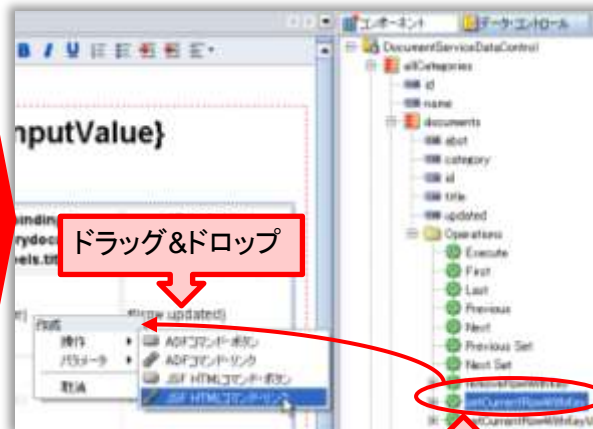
B I U

nputValue}

binding
rydoc
els.tit

ドラッグ&ドロップ

#{row.updated}

作成
操作
パラメータ
取消

ADFコマンド・ボタン
ADFコマンド・リンク
JSF HTMLコマンド・ボタン
JSF HTMLコマンド・リンク

コンポーネント
データ・コントロール

DocumentServiceDataControl
allCategories
id
name
documents
abst
category
id
title
updated
Operations
Execute
First
Last
Previous
Next
Previous Set
Next Set
removeRowWithKey
setCurrentRowWithKey
setCurrentRowWithKeyV